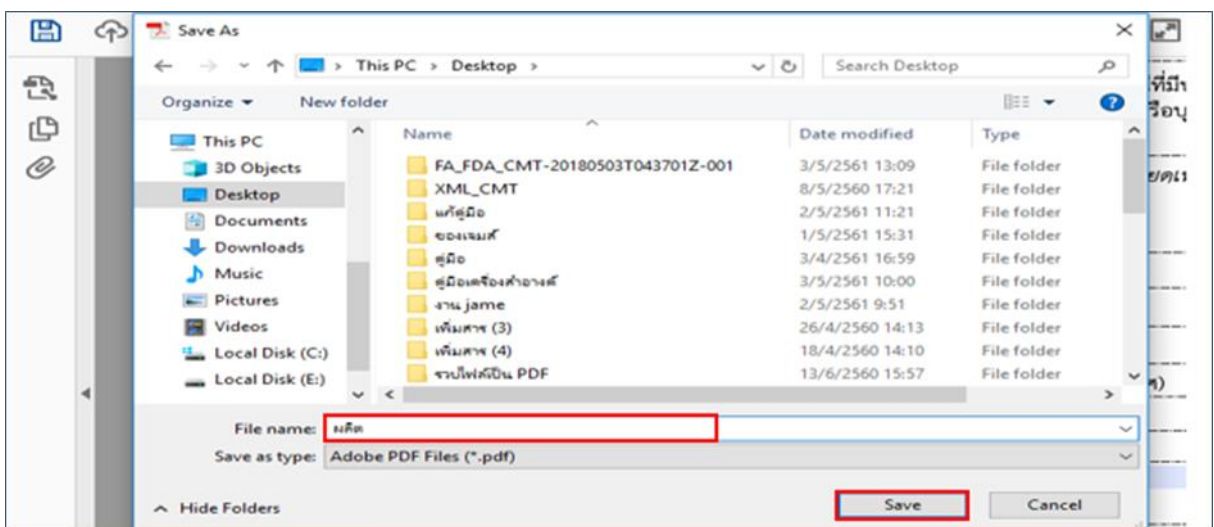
Save As

This PC > Desktop >

Search Desktop

Organize ▾ New folder

This PC
3D Objects
Desktop
Documents
Downloads
Music
Pictures
Videos
Local Disk (C:)
Local Disk (E:)

| Name | Date modified | Type |
|---|---|---|
| FA_FDA_CMT-20180503T043701Z-001 | 3/5/2561 13:09 | File folder |
| XML_CMT | 8/5/2560 17:21 | File folder |
| แก้คู่มือ | 2/5/2561 11:21 | File folder |
| ของเจมส์ | 1/5/2561 15:31 | File folder |
| คู่มือ | 3/4/2561 16:59 | File folder |
| คู่มือเครื่องสำอางค์ | 3/5/2561 10:00 | File folder |
| งาน jame | 2/5/2561 9:51 | File folder |
| เพิ่มสาร (3) | 26/4/2560 14:13 | File folder |
| เพิ่มสาร (4) | 18/4/2560 14:10 | File folder |
| รวมไฟล์เป็น PDF | 13/6/2560 15:57 | File folder |

File name: ผลิต
Save as type: Adobe PDF Files (*.pdf)

Hide Folders

Save
Cancel

ที่มี
รือบุ
ยดแ
ศ)